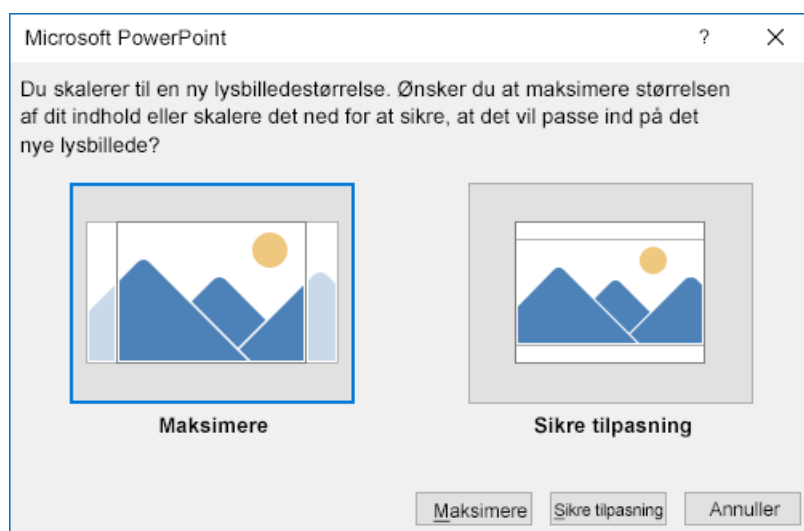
Microsoft PowerPoint

?

Du skalerer til en ny lysbilledestørrelse. Ønsker du at maksimere størrelsen af dit indhold eller skalere det ned for at sikre, at det vil passe ind på det nye lysbillede?

Maksimere

Sikre tilpasning

Maksimere

Sikre tilpasning

Annuller